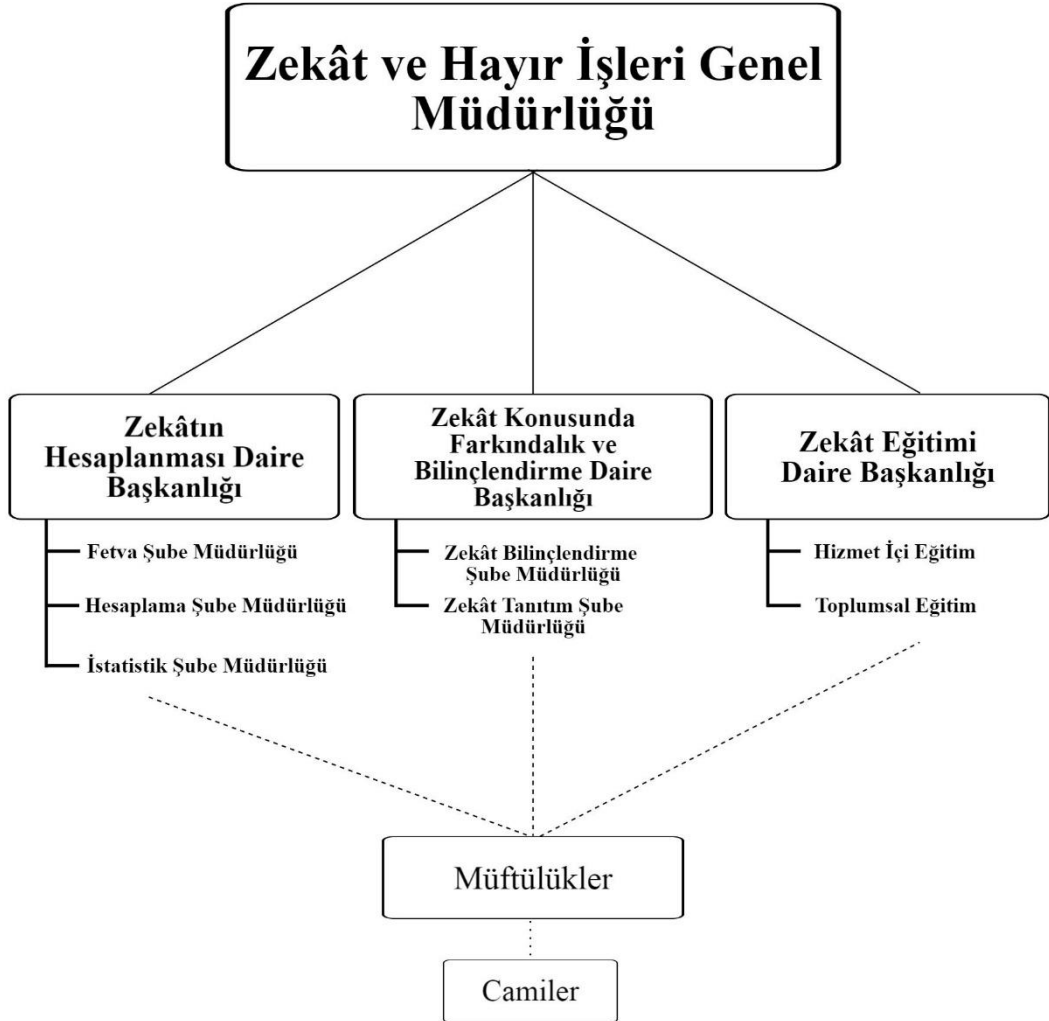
Zekât ve Hayır İşleri Genel Müdürlüğü

Zekâtın Hesaplanması Daire Başkanlığı

Fetva Şube Müdürlüğü

Hesaplama Şube Müdürlüğü

İstatistik Şube Müdürlüğü

Zekât Konusunda Farkındalık ve Bilinçlendirme Daire Başkanlığı

Zekât Bilinçlendirme Şube Müdürlüğü

Zekât Tanıtım Şube Müdürlüğü

Zekât Eğitimi Daire Başkanlığı

Hizmet İçi Eğitim

Toplumsal Eğitim

Müftülükler

Camiler